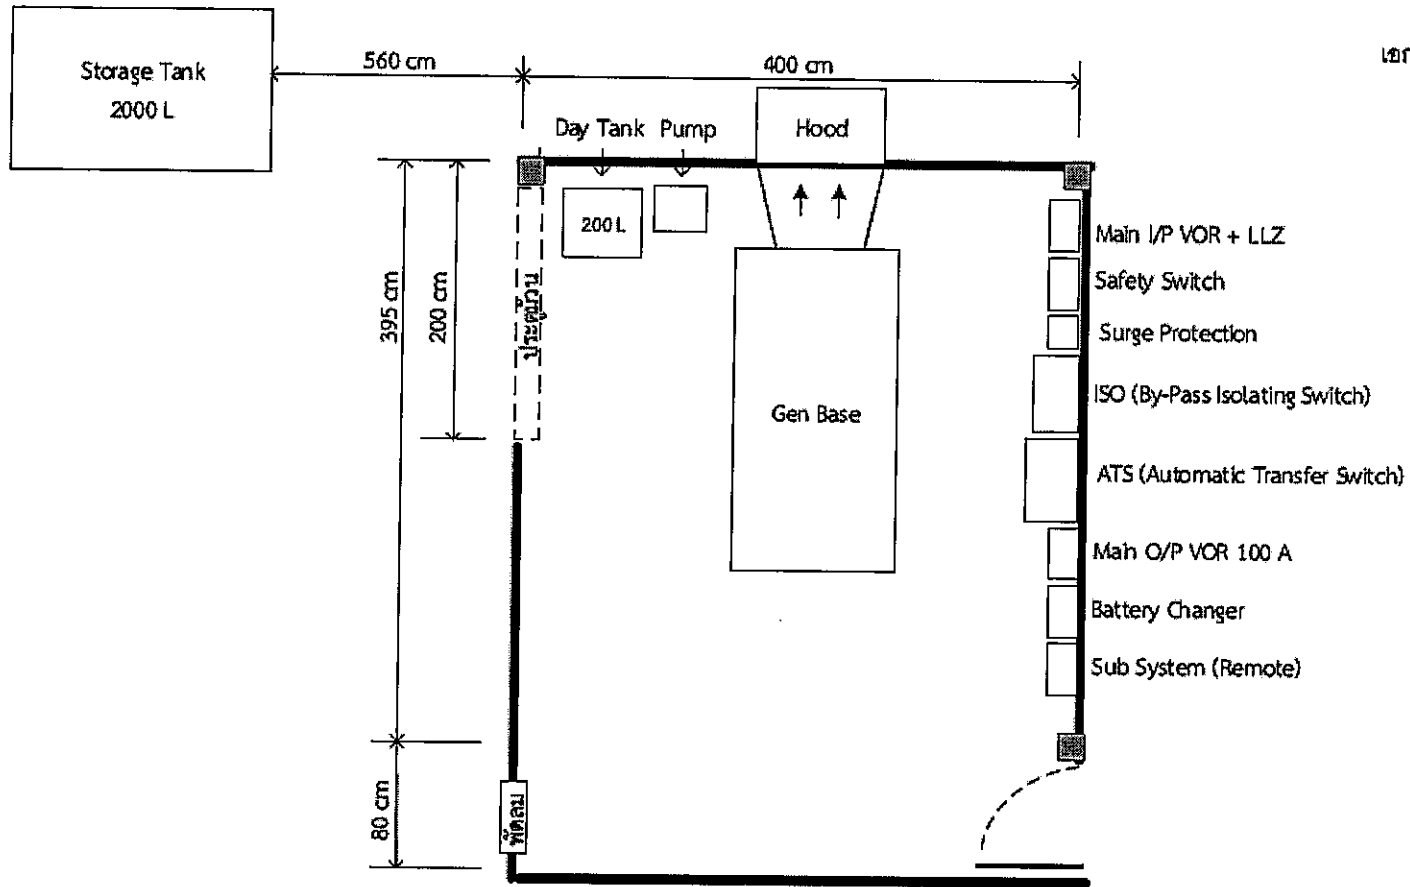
Storage Tank
2000 L

560 cm

400 cm

เอา

Day Tank Pump

Hood

200 L

395 cm

200 cm

ประตูม้วน

Gen Base

Main I/P VOR + LLZ

Safety Switch

Surge Protection

ISO (By-Pass Isolating Switch)

ATS (Automatic Transfer Switch)

Main O/P VOR 100 A

Battery Changer

Sub System (Remote)

80 cm

พัดลม